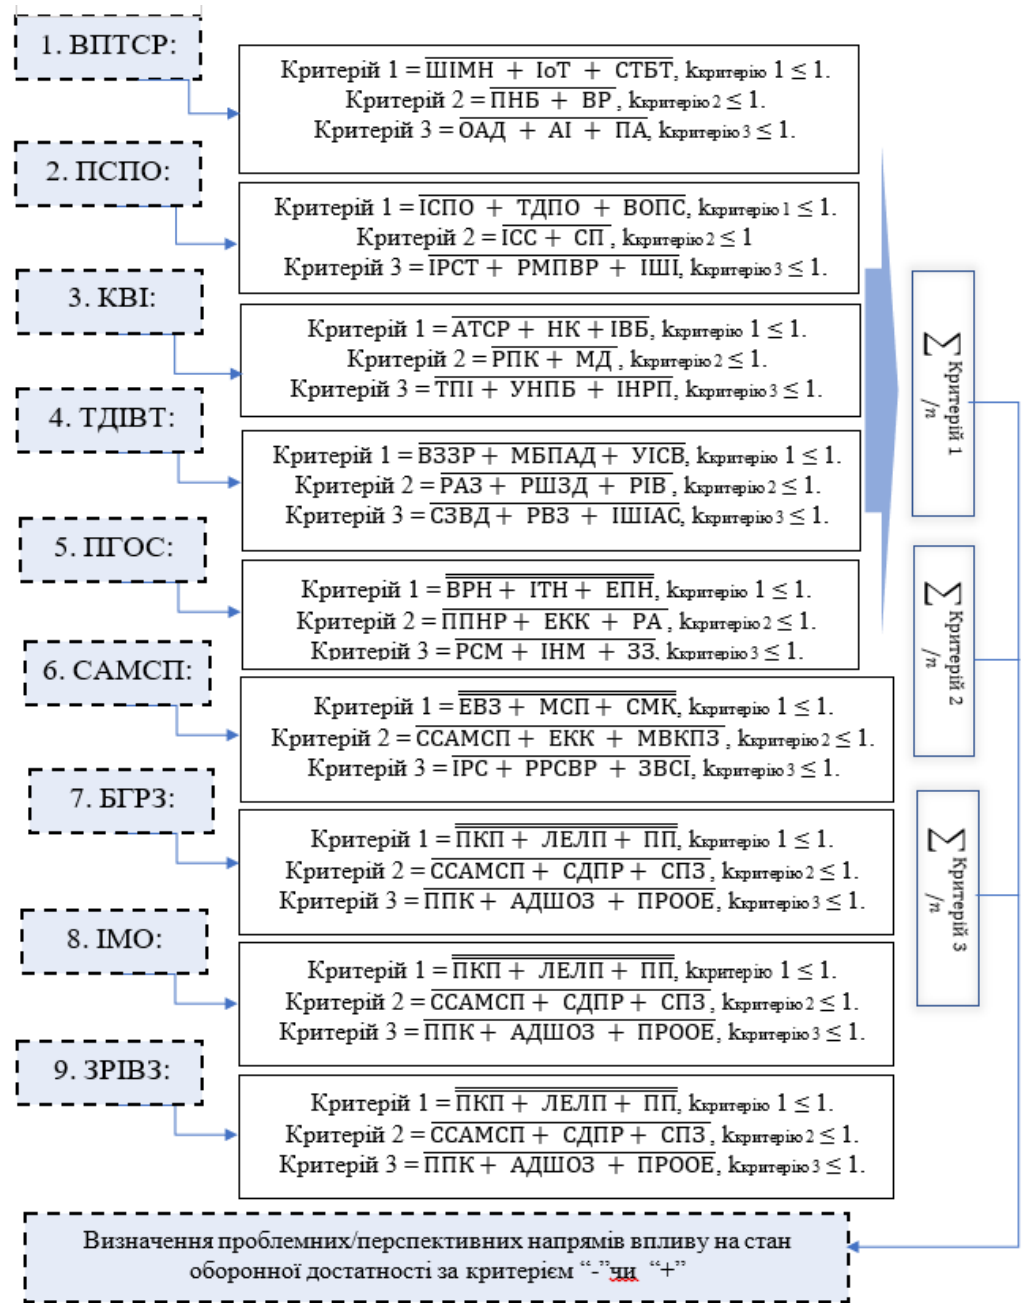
1. ВПТСР:

Критерій 1 = $\overline{\text{ШІМН + IoT + СТБТ}}$, $k_{критерію\ 1} \leq 1$.
Критерій 2 = $\overline{\text{ПНБ + ВР}}$, $k_{критерію\ 2} \leq 1$.
Критерій 3 = $\overline{\text{ОАД + АІ + ПА}}$, $k_{критерію\ 3} \leq 1$.

2. ПСПО:

Критерій 1 = $\overline{\text{ІСПО + ТДПО + ВОПС}}$, $k_{критерію\ 1} \leq 1$.
Критерій 2 = $\overline{\text{ІСС + СП}}$, $k_{критерію\ 2} \leq 1$
Критерій 3 = $\overline{\text{ІРСТ + РМПВР + ІШІ}}$, $k_{критерію\ 3} \leq 1$.

3. КВІ:

Критерій 1 = $\overline{\text{АТСР + НК + ІВБ}}$, $k_{критерію\ 1} \leq 1$.
Критерій 2 = $\overline{\text{РПК + МД}}$, $k_{критерію\ 2} \leq 1$.
Критерій 3 = $\overline{\text{ТПІ + УНПБ + ІНРП}}$, $k_{критерію\ 3} \leq 1$.

4. ТДІВТ:

Критерій 1 = $\overline{\text{ВЗЗР + МБПАД + УІСВ}}$, $k_{критерію\ 1} \leq 1$.
Критерій 2 = $\overline{\text{РАЗ + РШЗД + РІВ}}$, $k_{критерію\ 2} \leq 1$.
Критерій 3 = $\overline{\text{СЗВД + РВЗ + ІШІАС}}$, $k_{критерію\ 3} \leq 1$.

5. ПГОС:

Критерій 1 = $\overline{\text{ВРН + ІТН + ЕПН}}$, $k_{критерію\ 1} \leq 1$.
Критерій 2 = $\overline{\text{ППНР + ЕКК + РА}}$, $k_{критерію\ 2} \leq 1$.
Критерій 3 = $\overline{\text{РСМ + ІНМ + ЗЗ}}$, $k_{критерію\ 3} \leq 1$.

6. САМСП:

Критерій 1 = $\overline{\overline{\text{ЕВЗ + МСП + СМК}}}$, $k_{критерію\ 1} \leq 1$.
Критерій 2 = $\overline{\text{ССАМСП + ЕКК + МВКПЗ}}$, $k_{критерію\ 2} \leq 1$.
Критерій 3 = $\overline{\text{ІРС + РРСВР + ЗВСІ}}$, $k_{критерію\ 3} \leq 1$.

7. БГРЗ:

Критерій 1 = $\overline{\overline{\text{ПКП + ЛЕЛП + ПП}}}$, $k_{критерію\ 1} \leq 1$.
Критерій 2 = $\overline{\text{ССАМСП + СДПР + СПЗ}}$, $k_{критерію\ 2} \leq 1$.
Критерій 3 = $\overline{\text{ППК + АДШОЗ + ПРООЕ}}$, $k_{критерію\ 3} \leq 1$.

8. ІМО:

Критерій 1 = $\overline{\overline{\text{ПКП + ЛЕЛП + ПП}}}$, $k_{критерію\ 1} \leq 1$.
Критерій 2 = $\overline{\text{ССАМСП + СДПР + СПЗ}}$, $k_{критерію\ 2} \leq 1$.
Критерій 3 = $\overline{\text{ППК + АДШОЗ + ПРООЕ}}$, $k_{критерію\ 3} \leq 1$.

9. ЗРІВЗ:

Критерій 1 = $\overline{\overline{\text{ПКП + ЛЕЛП + ПП}}}$, $k_{критерію\ 1} \leq 1$.
Критерій 2 = $\overline{\text{ССАМСП + СДПР + СПЗ}}$, $k_{критерію\ 2} \leq 1$.
Критерій 3 = $\overline{\text{ППК + АДШОЗ + ПРООЕ}}$, $k_{критерію\ 3} \leq 1$.

$\sum$ Критерій 1 $/n$

$\sum$ Критерій 2 $/n$

$\sum$ Критерій 3 $/n$

Визначення проблемних/перспективних напрямів впливу на стан оборонної достатності за критерієм "-"чи "+"